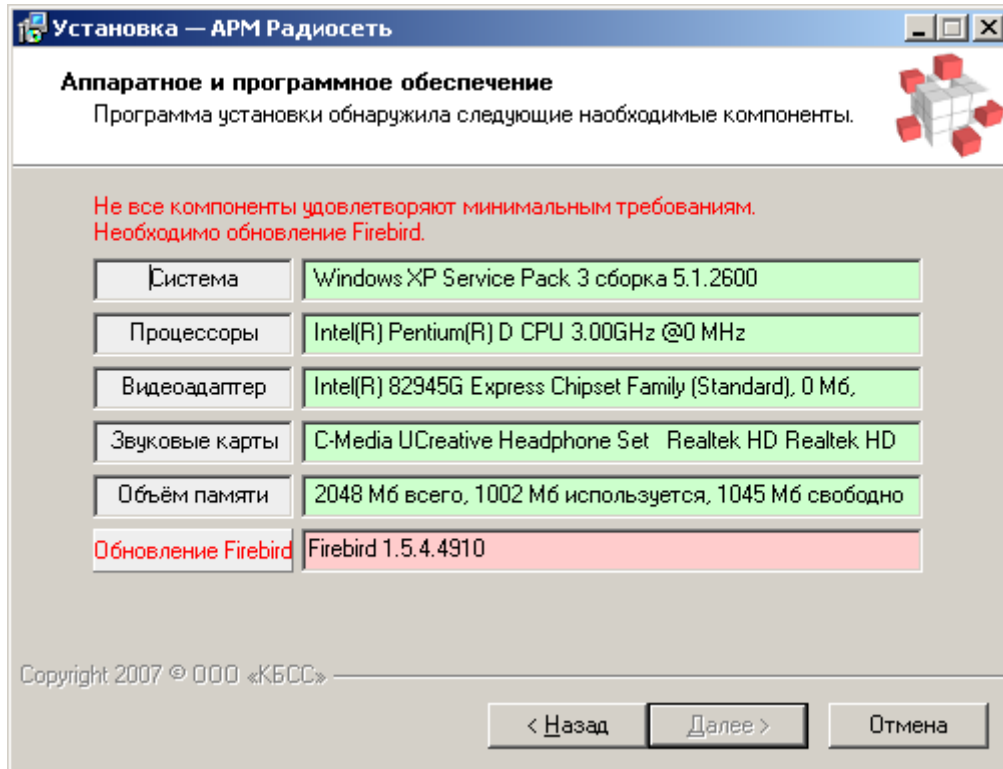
Установка — АРМ Радиосеть

Аппаратное и программное обеспечение
Программа установки обнаружила следующие наобходимые компоненты.

Не все компоненты удовлетворяют минимальным требованиям.
Необходимо обновление Firebird.

| | |
|---|---|
| Система | Windows XP Service Pack 3 сборка 5.1.2600 |
| Процессоры | Intel(R) Pentium(R) D CPU 3.00GHz @0 MHz |
| Видеоадаптер | Intel(R) 82945G Express Chipset Family (Standard), 0 Мб, |
| Звуковые карты | C-Media UCreative Headphone Set Realtek HD Realtek HD |
| Объём памяти | 2048 Мб всего, 1002 Мб используется, 1045 Мб свободно |
| Обновление Firebird | Firebird 1.5.4.4910 |

Copyright 2007 © ООО «КБСС»

< Назад | Далее > | Отмена